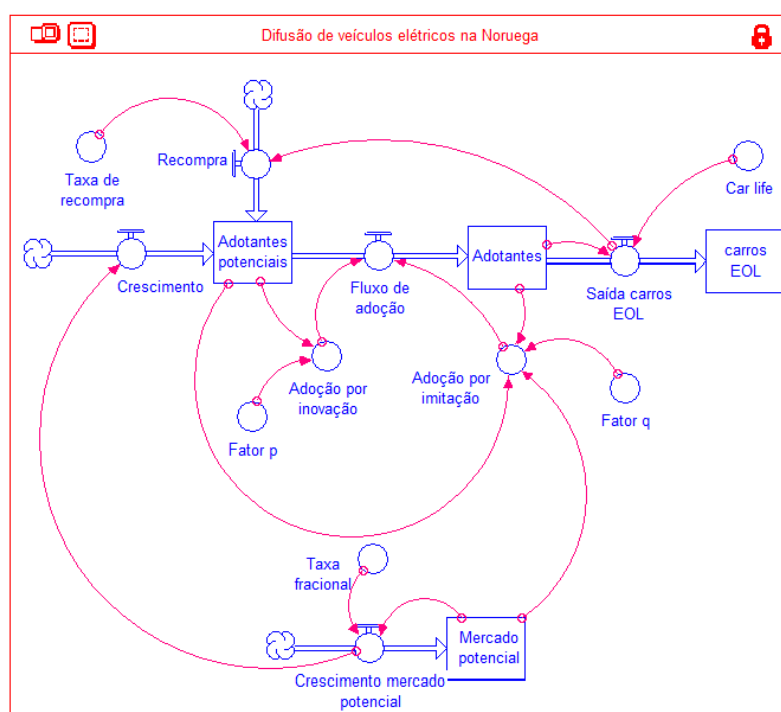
Difusão de veículos elétricos na Noruega

Taxa de recompra

Recompra

Car life

Adotantes potenciais

Adotantes

carros EOL

Crescimento

Fluxo de adoção

Saída carros EOL

Adoção por inovação

Adoção por imitação

Fator p

Fator q

Taxa fracional

Mercado potencial

Crescimento mercado potencial